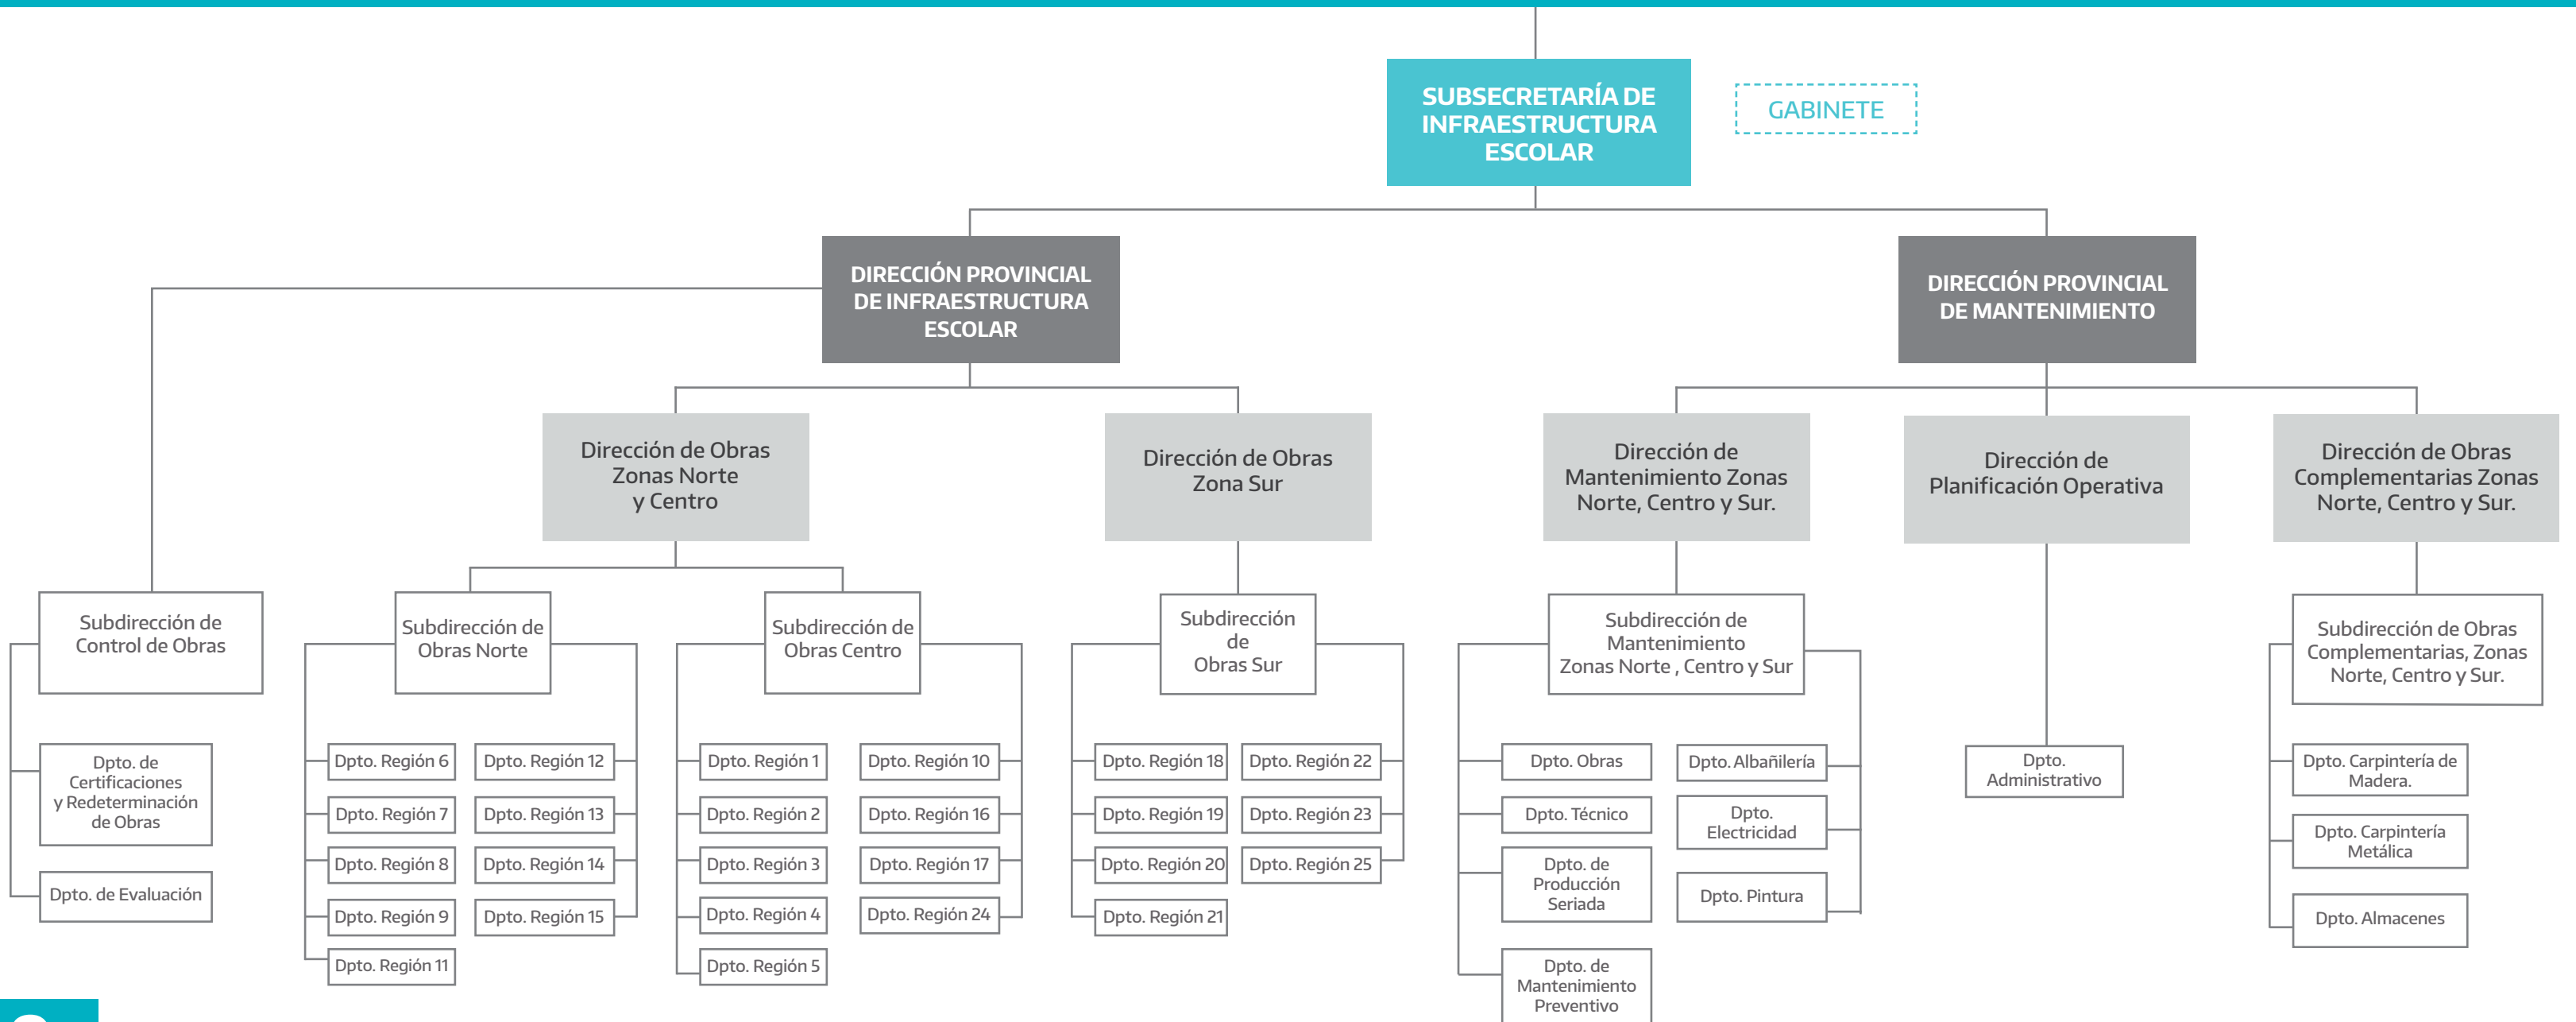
SUBSECRETARÍA DE INFRAESTRUCTURA ESCOLAR

GABINETE

DIRECCIÓN PROVINCIAL DE INFRAESTRUCTURA ESCOLAR

DIRECCIÓN PROVINCIAL DE MANTENIMIENTO

Dirección de Obras Zonas Norte y Centro

Dirección de Obras Zona Sur

Dirección de Mantenimiento Zonas Norte, Centro y Sur.

Dirección de Planificación Operativa

Dirección de Obras Complementarias Zonas Norte, Centro y Sur.

Subdirección de Control de Obras

Dpto. de Certificaciones y Redeterminación de Obras

Dpto. de Evaluación

Subdirección de Obras Norte

Dpto. Región 6

Dpto. Región 12

Dpto. Región 7

Dpto. Región 13

Dpto. Región 8

Dpto. Región 14

Dpto. Región 9

Dpto. Región 15

Dpto. Región 11

Subdirección de Obras Centro

Dpto. Región 1

Dpto. Región 10

Dpto. Región 2

Dpto. Región 16

Dpto. Región 3

Dpto. Región 17

Dpto. Región 4

Dpto. Región 24

Dpto. Región 5

Subdirección de Obras Sur

Dpto. Región 18

Dpto. Región 22

Dpto. Región 19

Dpto. Región 23

Dpto. Región 20

Dpto. Región 25

Dpto. Región 21

Subdirección de Mantenimiento Zonas Norte , Centro y Sur

Dpto. Obras

Dpto. Albañilería

Dpto. Técnico

Dpto. Electricidad

Dpto. de Producción Seriada

Dpto. Pintura

Dpto. de Mantenimiento Preventivo

Dpto. Administrativo

Subdirección de Obras Complementarias, Zonas Norte, Centro y Sur.

Dpto. Carpintería de Madera.

Dpto. Carpintería Metálica

Dpto. Almacenes